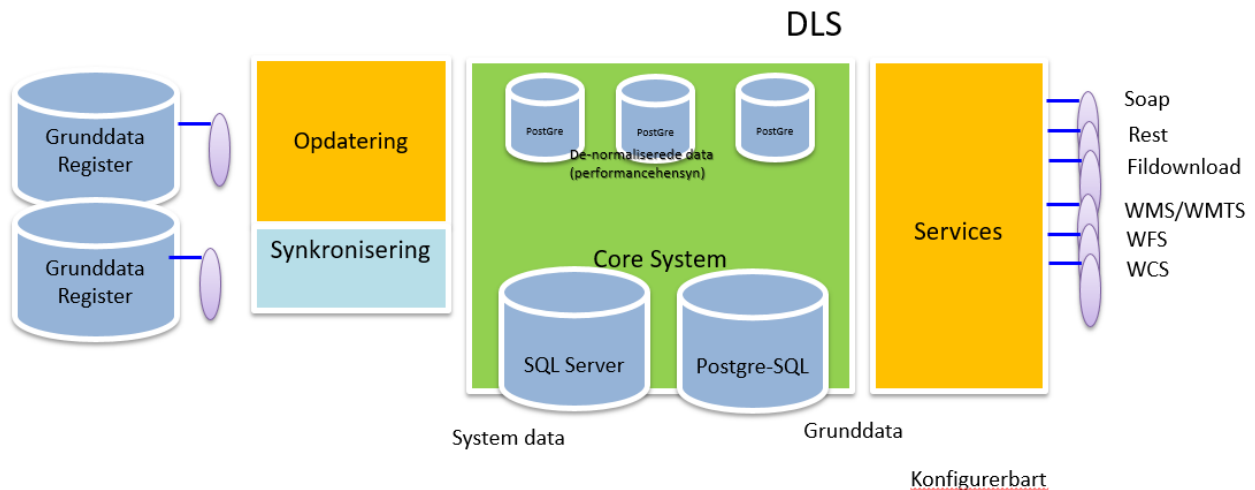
DLS

Grunddata Register

Grunddata Register

Opdatering

Synkronisering

PostGre

PostGre

PostGre

De-normaliserede data (performancehensyn)

Core System

SQL Server

Postgre-SQL

Services

Soap
Rest
Fildownload
WMS/WMTS
WFS
WCS

System data

Grunddata

Konfigurerbart